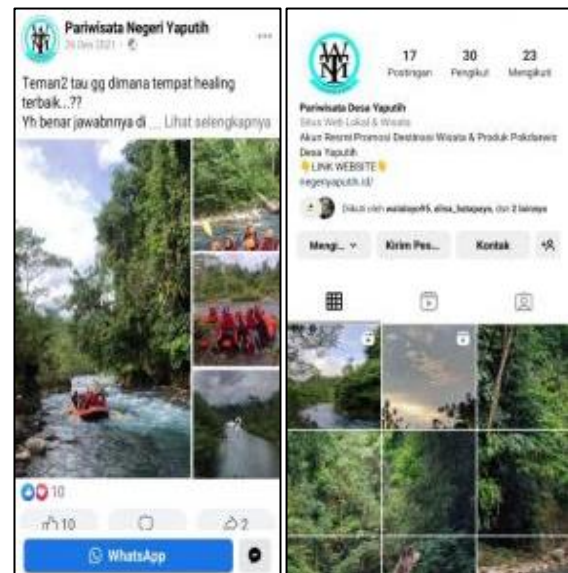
Pariwisata Negeri Yaputih
26 Des 2021 ·

Teman2 tau gg dimana tempat healing terbaik..??
Yh benar jawabnnya di ... Lihat selengkapnya

10

10

2

WhatsApp

17 Postingan
30 Pengikut
23 Mengikuti

Pariwisata Desa Yaputih
Situs Web Lokal & Wisata
Akun Resmi Promosi Destinasi Wisata & Produk Pokdarwis Desa Yaputih
LINK WEBSITE
negeriyaputih.id/

Diikuti oleh walalaye95, elisa_latapeya, dan 2 lainnya

Mengi...
Kirim Pes...
Kontak